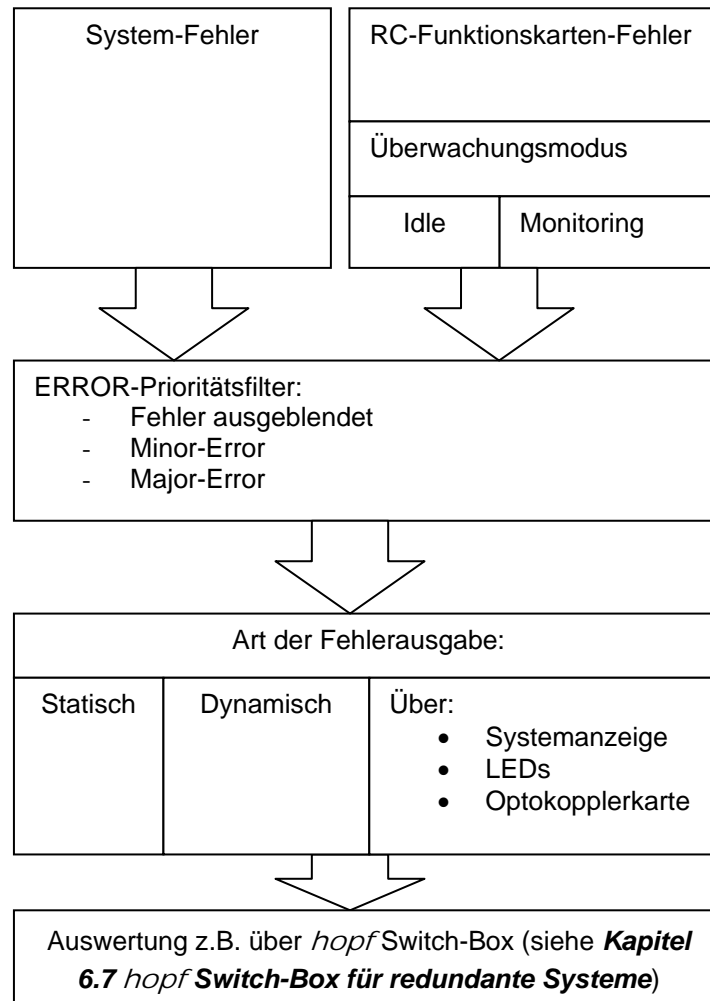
System-Fehler

RC-Funktionskarten-Fehler

Überwachungsmodus

| Idle | Monitoring |
|---|---|

ERROR-Prioritätsfilter:
- Fehler ausgeblendet
- Minor-Error
- Major-Error

Art der Fehlerausgabe:

| Statisch | Dynamisch | Über: • Systemanzeige • LEDs • Optokopplerkarte |
|---|---|---|

Auswertung z.B. über *hopf* Switch-Box (siehe ***Kapitel 6.7*** *hopf* ***Switch-Box für redundante Systeme***)